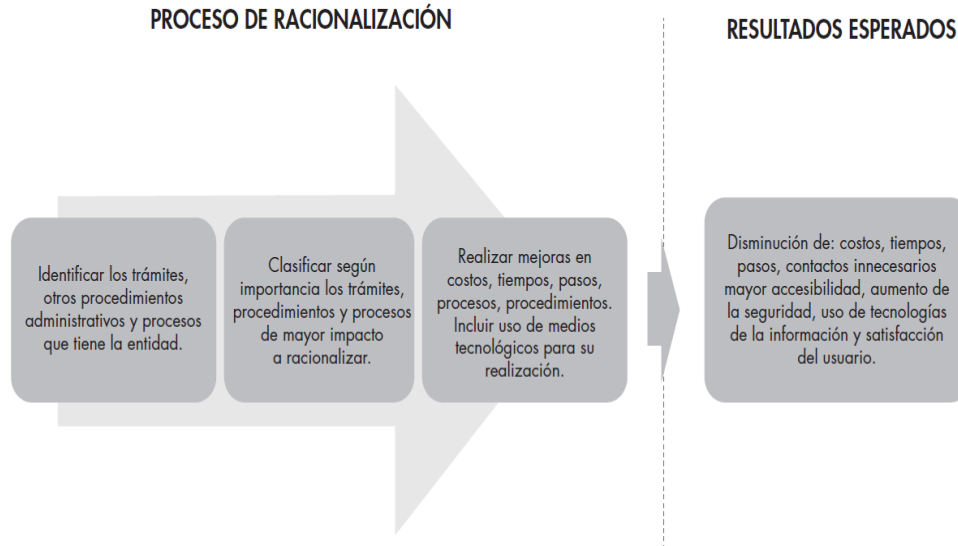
PROCESO DE RACIONALIZACIÓN

RESULTADOS ESPERADOS

Identificar los trámites, otros procedimientos administrativos y procesos que tiene la entidad.

Clasificar según importancia los trámites, procedimientos y procesos de mayor impacto a racionalizar.

Realizar mejoras en costos, tiempos, pasos, procesos, procedimientos. Incluir uso de medios tecnológicos para su realización.

Disminución de: costos, tiempos, pasos, contactos innecesarios mayor accesibilidad, aumento de la seguridad, uso de tecnologías de la información y satisfacción del usuario.